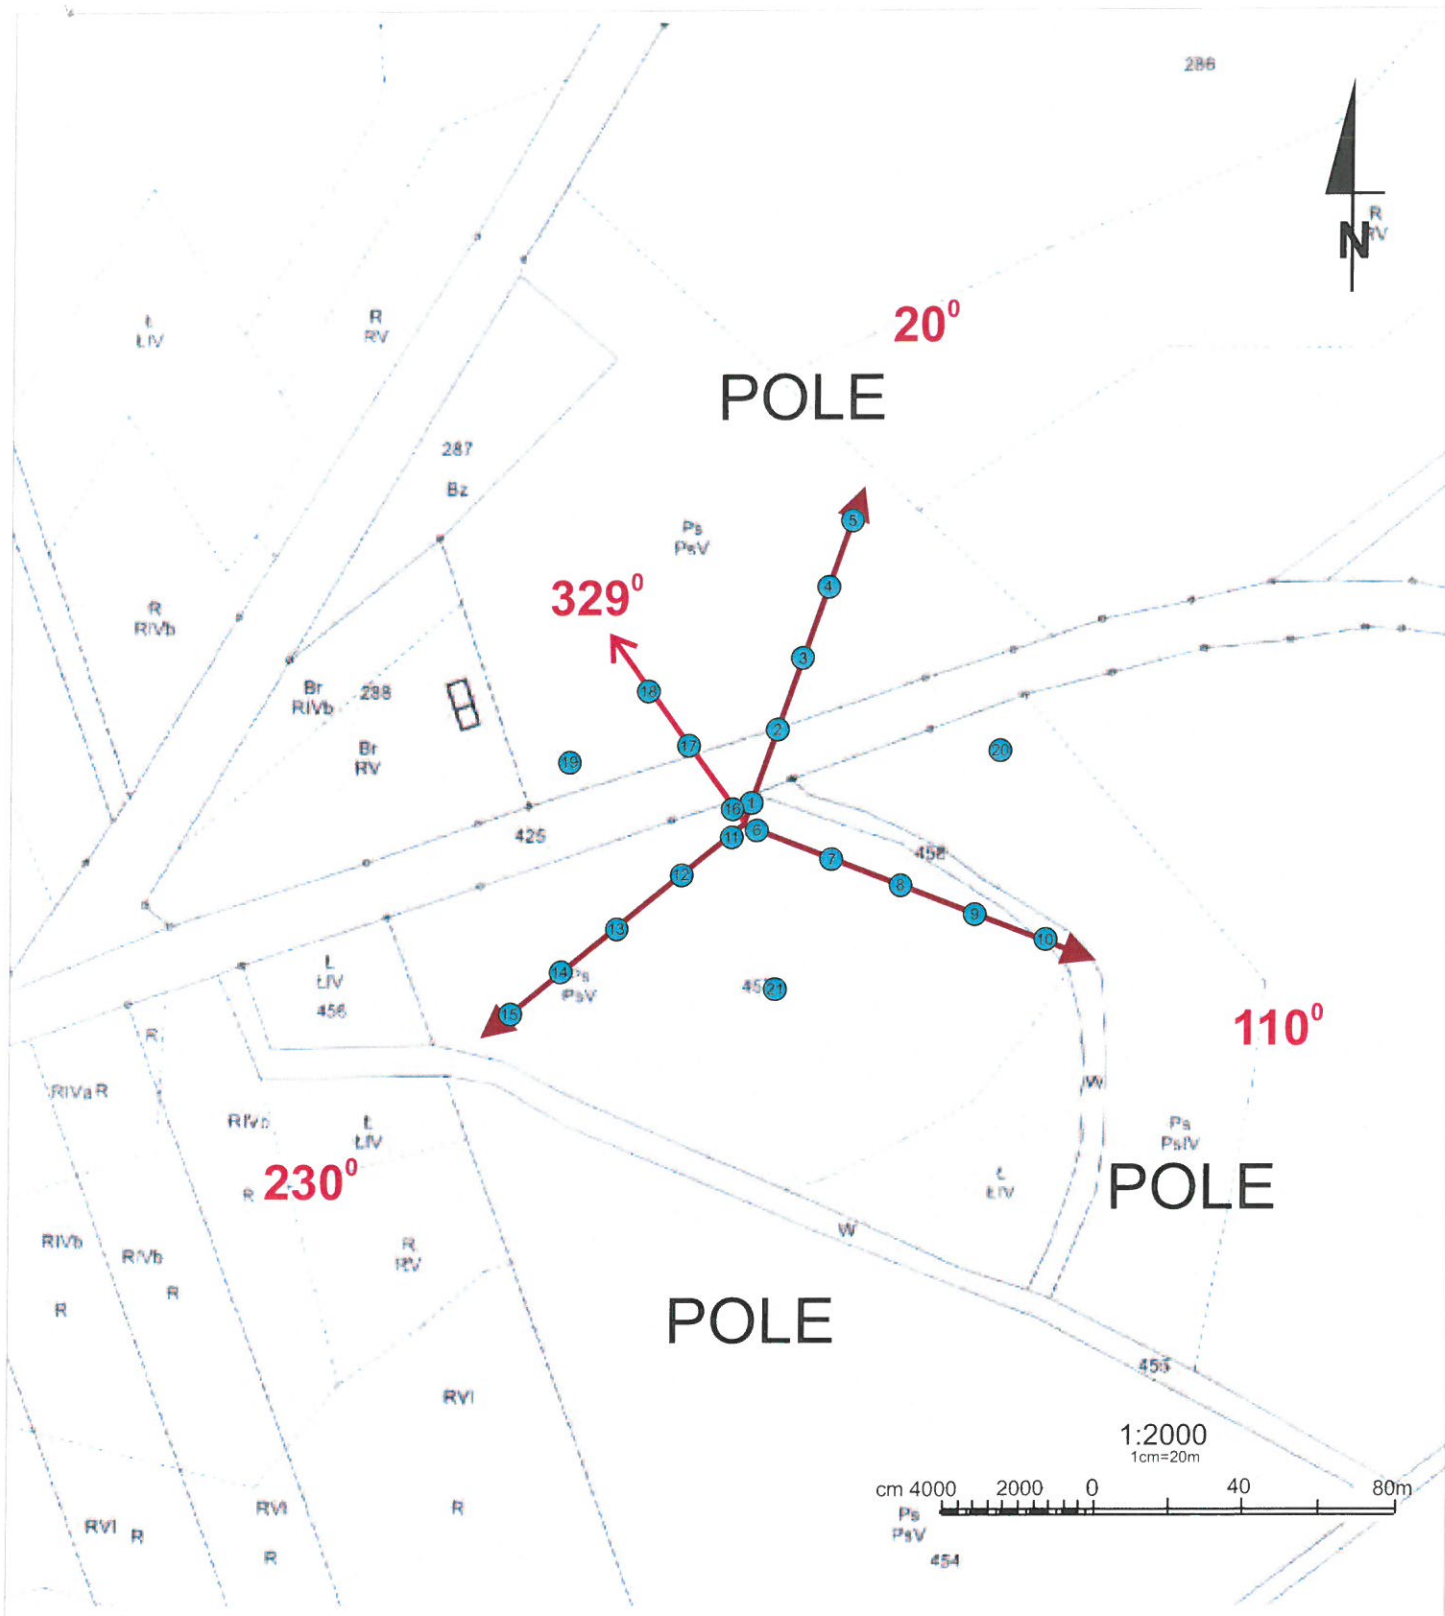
286

N

R
RV

$20^0$

POLE

Ł
ŁIV

R
RV

287

Bz

Ps
PsV

5

4

$329^0$

R
RIVb

3

18

Br
RIVb

288

2

17

Br
RV

19

20

16

1

425

11

6

456

7

12

8

9

13

10

Ł
ŁIV

456

14

Ps
PsV

15

45

21

R

$110^0$

RIVa R

W

RIVb

Ł
ŁIV

Ps
PsIV

R

$230^0$

Ł
ŁIV

POLE

W

RIVb

RIVb

R
RV

R

R

POLE

455

RVI

1:2000
1cm=20m

cm 4000 2000 0 40 80m

Ps
PsV

RVI

R

RVI

R

R

454